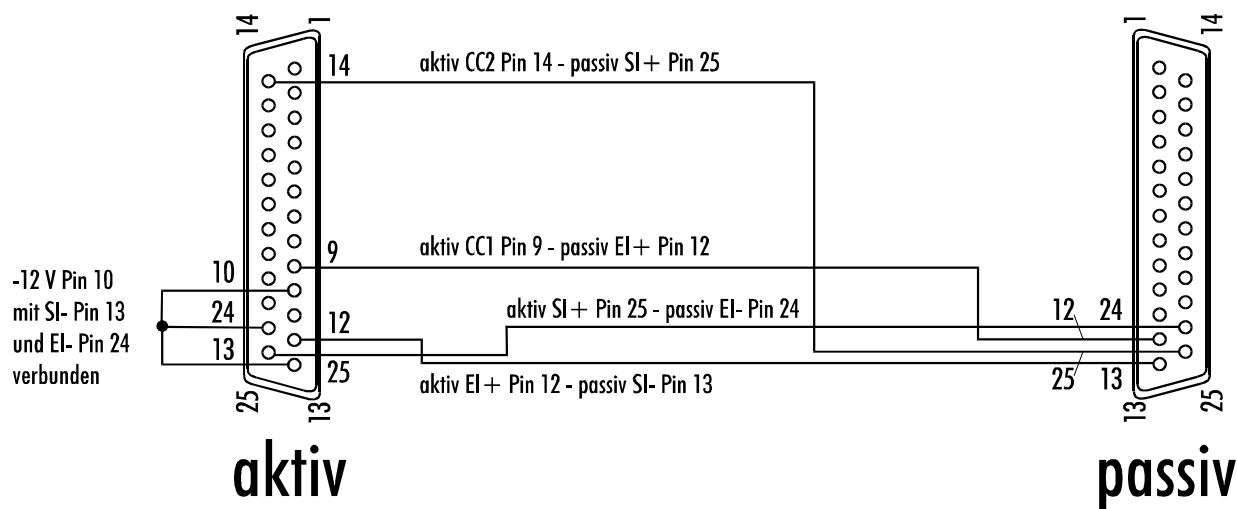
14
1
14
aktiv CC2 Pin 14 - passiv SI+ Pin 25
1
14
-12 V Pin 10 mit SI- Pin 13 und EI- Pin 24 verbunden
10
9
aktiv CC1 Pin 9 - passiv EI+ Pin 12
24
12
aktiv SI+ Pin 25 - passiv EI- Pin 24
12
24
13
25
aktiv EI+ Pin 12 - passiv SI- Pin 13
25
13
25
13
13
25

aktiv

passiv